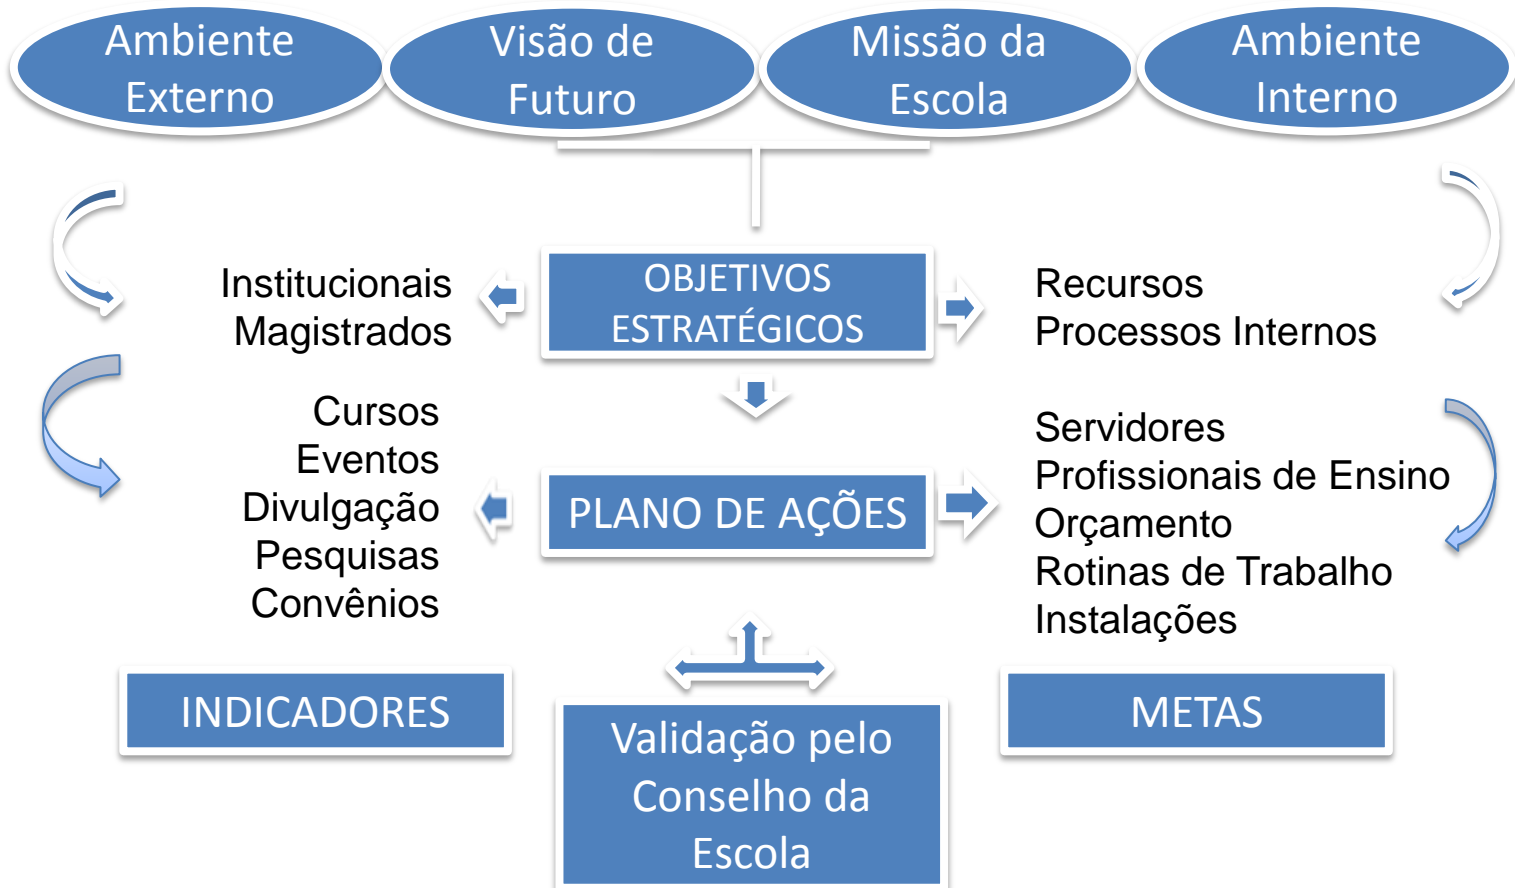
Ambiente Externo

Visão de Futuro

Missão da Escola

Ambiente Interno

Institucionais
Magistrados

OBJETIVOS ESTRATÉGICOS

Recursos
Processos Internos

Cursos
Eventos
Divulgação
Pesquisas
Convênios

PLANO DE AÇÕES

Servidores
Profissionais de Ensino
Orçamento
Rotinas de Trabalho
Instalações

INDICADORES

Validação pelo Conselho da Escola

METAS